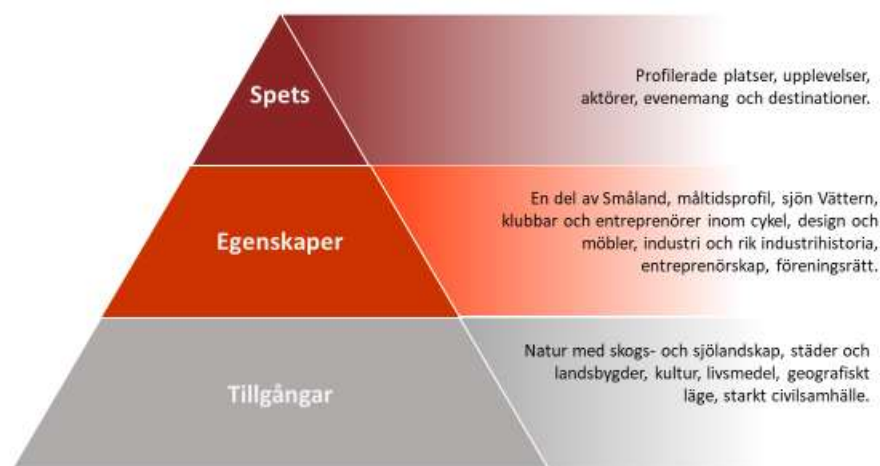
Spets

Profilerade platser, upplevelser, aktörer, evenemang och destinationer.

Egenskaper

En del av Småland, måltidsprofil, sjön Vättern, klubbar och entreprenörer inom cykel, design och möbler, industri och rik industrihistoria, entreprenörskap, föreningsrätt.

Tillgångar

Natur med skogs- och sjölandskap, städer och landsbygder, kultur, livsmedel, geografiskt läge, starkt civilsamhälle.